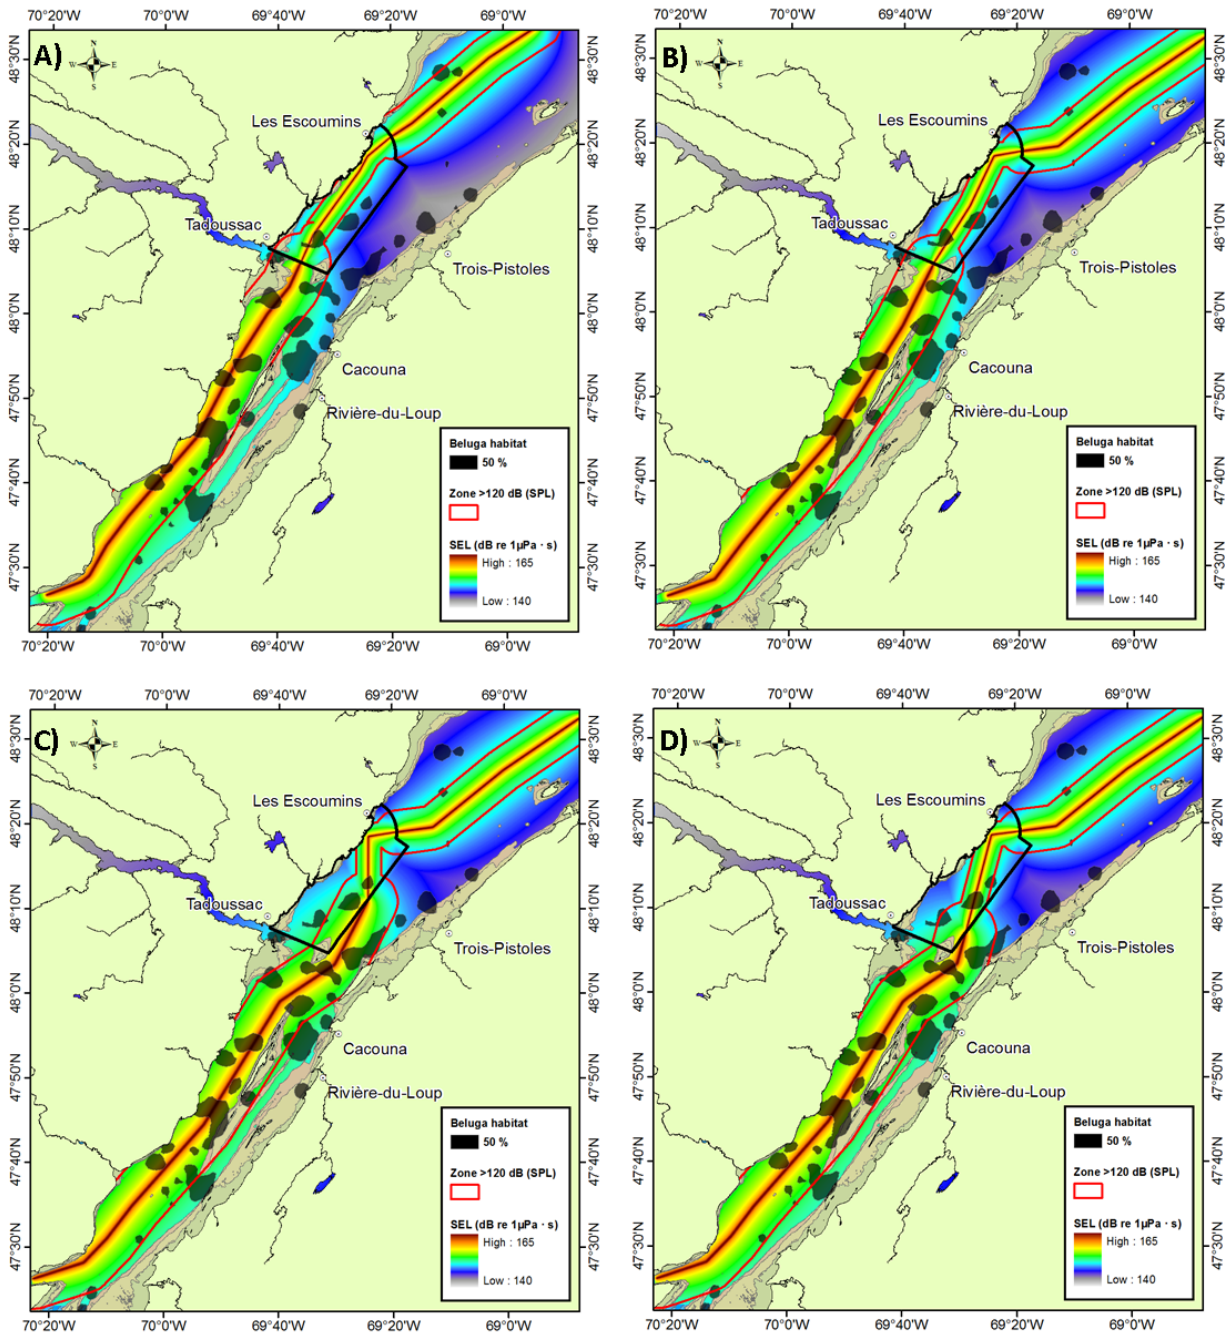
70°20'W 70°0'W 69°40'W 69°20'W 69°0'W

A)

N W E S

48°30'N 48°20'N 48°10'N 48°0'N 47°50'N 47°40'N 47°30'N

Les Escoumins

Tadoussac

Trois-Pistoles

Cacouna

Rivière-du-Loup

Beluga habitat
50 %
Zone >120 dB (SPL)
SEL (dB re 1µPa · s)
High : 165
Low : 140

70°20'W 70°0'W 69°40'W 69°20'W 69°0'W

70°20'W 70°0'W 69°40'W 69°20'W 69°0'W

B)

N W E S

48°30'N 48°20'N 48°10'N 48°0'N 47°50'N 47°40'N 47°30'N

Les Escoumins

Tadoussac

Trois-Pistoles

Cacouna

Rivière-du-Loup

Beluga habitat
50 %
Zone >120 dB (SPL)
SEL (dB re 1µPa · s)
High : 165
Low : 140

70°20'W 70°0'W 69°40'W 69°20'W 69°0'W

70°20'W 70°0'W 69°40'W 69°20'W 69°0'W

C)

N W E S

48°30'N 48°20'N 48°10'N 48°0'N 47°50'N 47°40'N 47°30'N

Les Escoumins

Tadoussac

Trois-Pistoles

Cacouna

Rivière-du-Loup

Beluga habitat
50 %
Zone >120 dB (SPL)
SEL (dB re 1µPa · s)
High : 165
Low : 140

70°20'W 70°0'W 69°40'W 69°20'W 69°0'W

70°20'W 70°0'W 69°40'W 69°20'W 69°0'W

D)

N W E S

48°30'N 48°20'N 48°10'N 48°0'N 47°50'N 47°40'N 47°30'N

Les Escoumins

Tadoussac

Trois-Pistoles

Cacouna

Rivière-du-Loup

Beluga habitat
50 %
Zone >120 dB (SPL)
SEL (dB re 1µPa · s)
High : 165
Low : 140

70°20'W 70°0'W 69°40'W 69°20'W 69°0'W